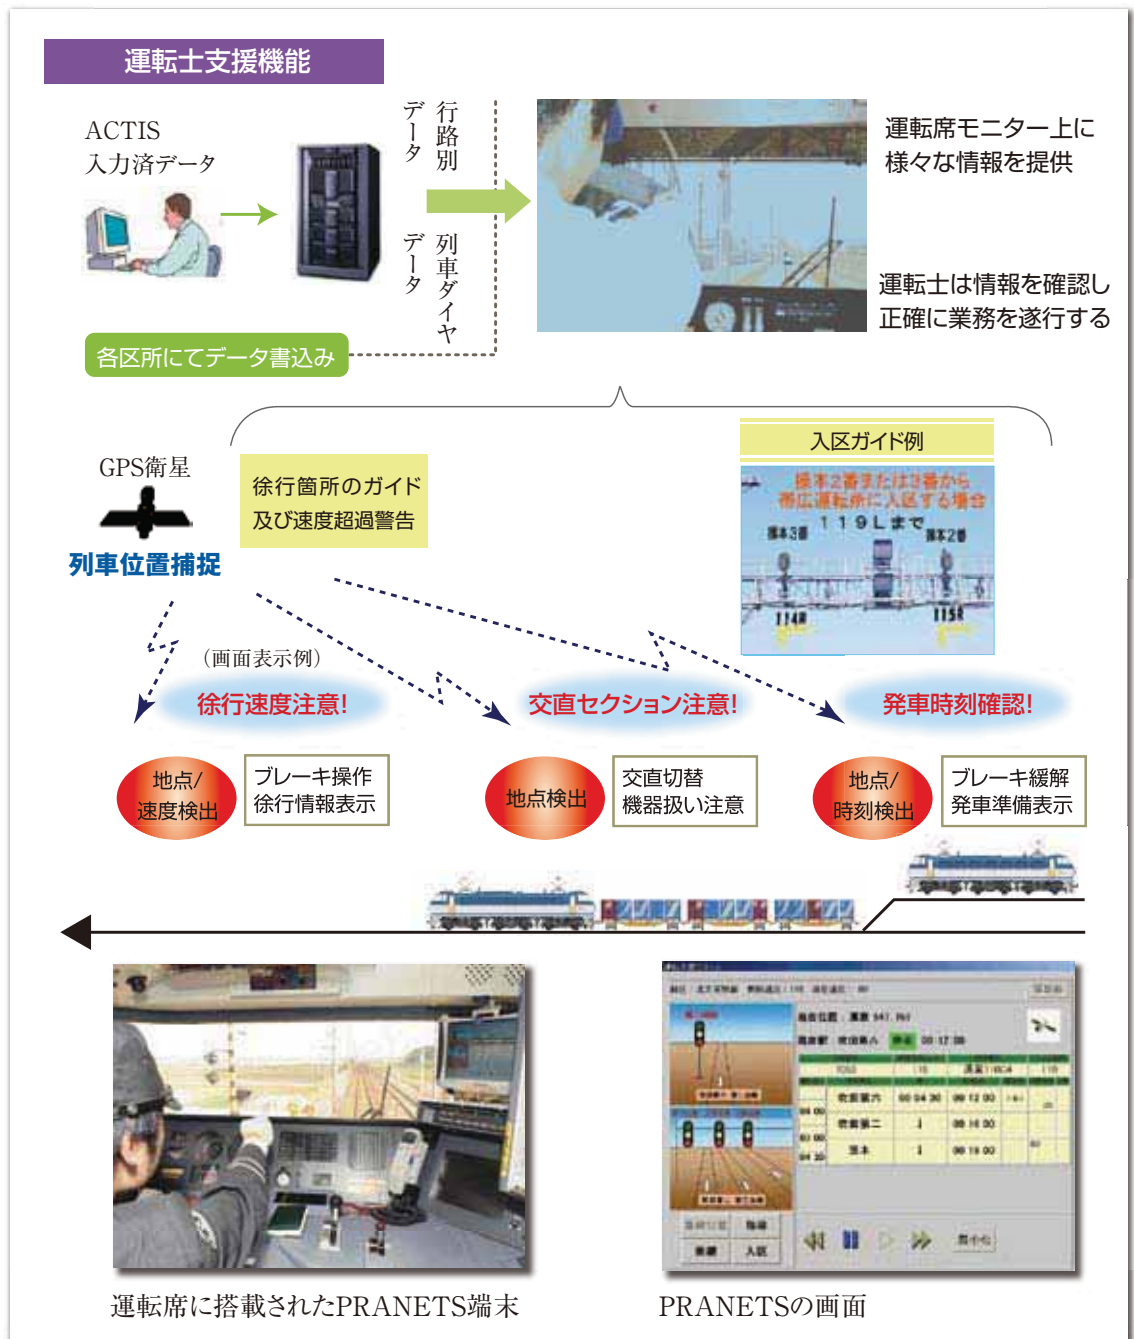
運転士支援機能

ACTIS
入力済データ

行路別データ

列車ダイヤデータ

各区所にてデータ書込み

運転席モニター上に様々な情報を提供

運転士は情報を確認し正確に業務を遂行する

GPS衛星

列車位置捕捉

徐行箇所のガイド及び速度超過警告

入区ガイド例

様本2番または3番から帯広運転所に入区する場合

119Lまで

様本3番

様本2番

114R

115R

（画面表示例）

徐行速度注意!

交直セクション注意!

発車時刻確認!

地点/速度検出

ブレーキ操作
徐行情報表示

地点検出

交直切替
機器扱い注意

地点/時刻検出

ブレーキ緩解
発車準備表示

運転席に搭載されたPRANETS端末

PRANETSの画面